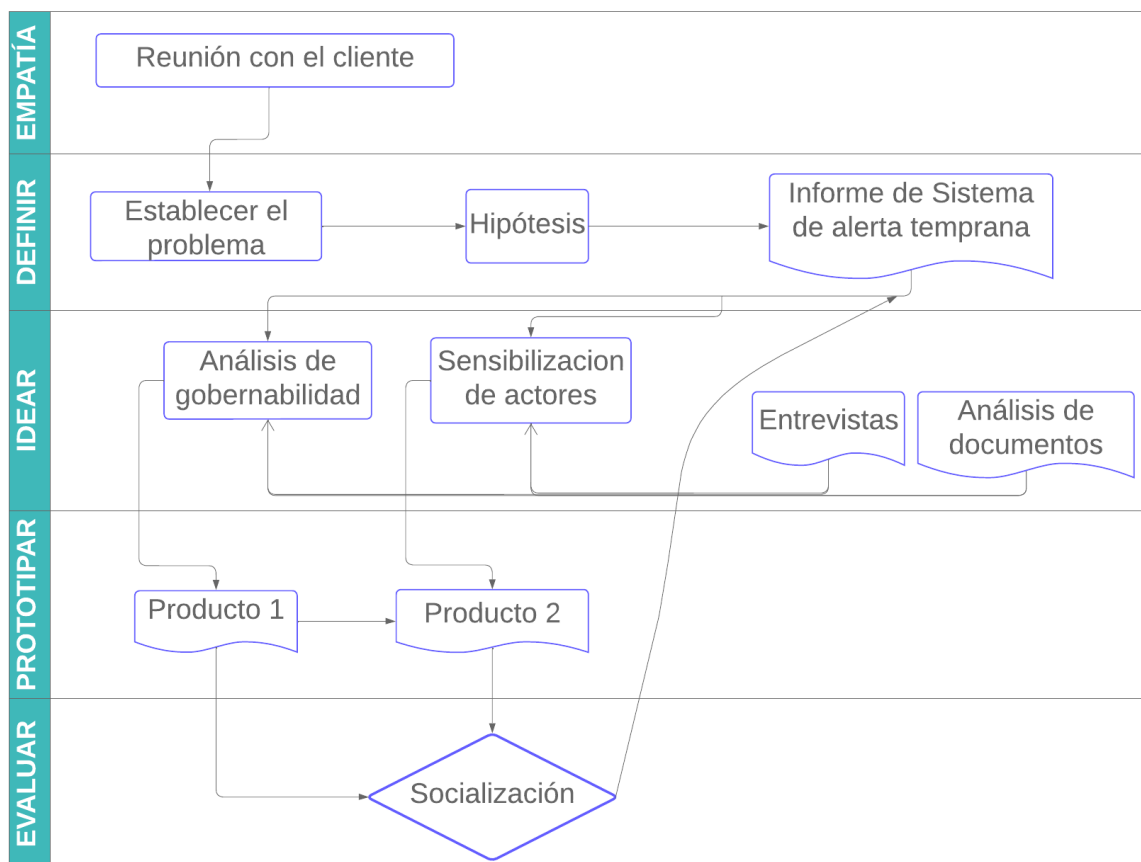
EMPATÍA
Reunión con el cliente

DEFINIR
Establecer el problema
Hipótesis
Informe de Sistema de alerta temprana

IDEAR
Análisis de gobernabilidad
Sensibilizacion de actores
Entrevistas
Análisis de documentos

PROTOTIPAR
Producto 1
Producto 2

EVALUAR
Socialización